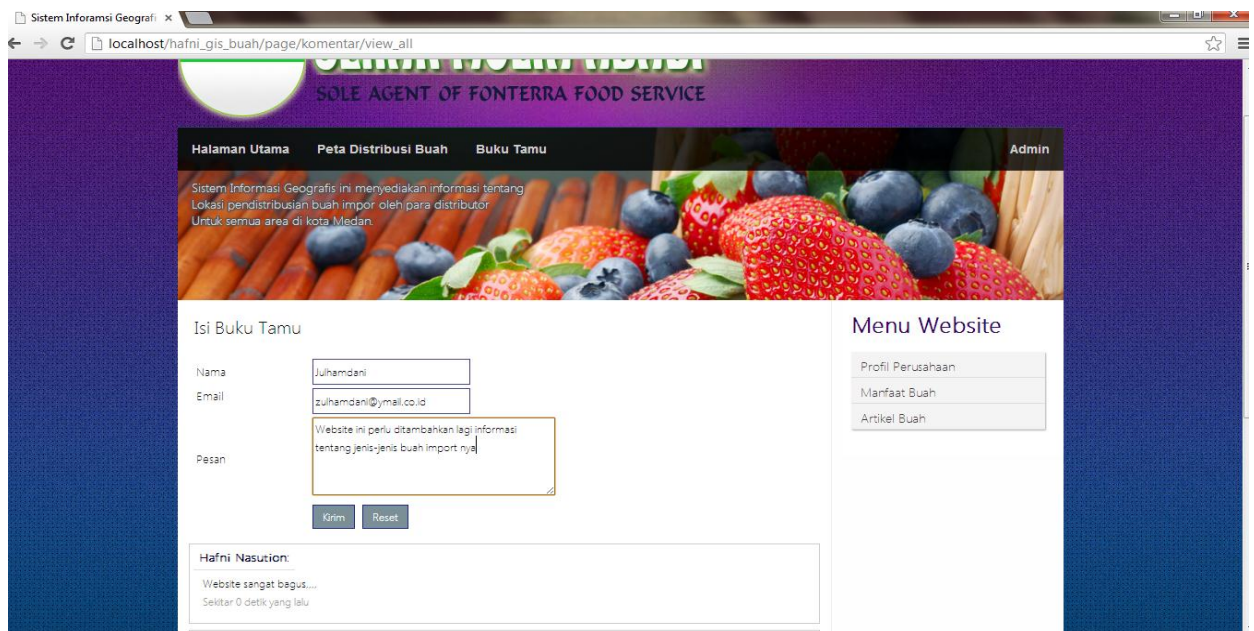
Sistem Inforamsi Geografi ×

localhost/hafni_gis_buah/page/komentar/view_all

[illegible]
SOLE AGENT OF FONTERRA FOOD SERVICE

Halaman Utama Peta Distribusi Buah Buku Tamu Admin

Sistem Informasi Geografis ini menyediakan informasi tentang Lokasi pendistribusian buah impor oleh para distributor Untuk semua area di kota Medan.

Isi Buku Tamu

Nama Julhamdani
Email zulhamdani@ymail.co.id
Pesan Website ini perlu ditambahkan lagi informasi tentang jenis-jenis buah import nya

Kirim Reset

Hafni Nasution:
Website sangat bagus,...
Sekitar 0 detik yang lalu

Menu Website
Profil Perusahaan
Manfaat Buah
Artikel Buah